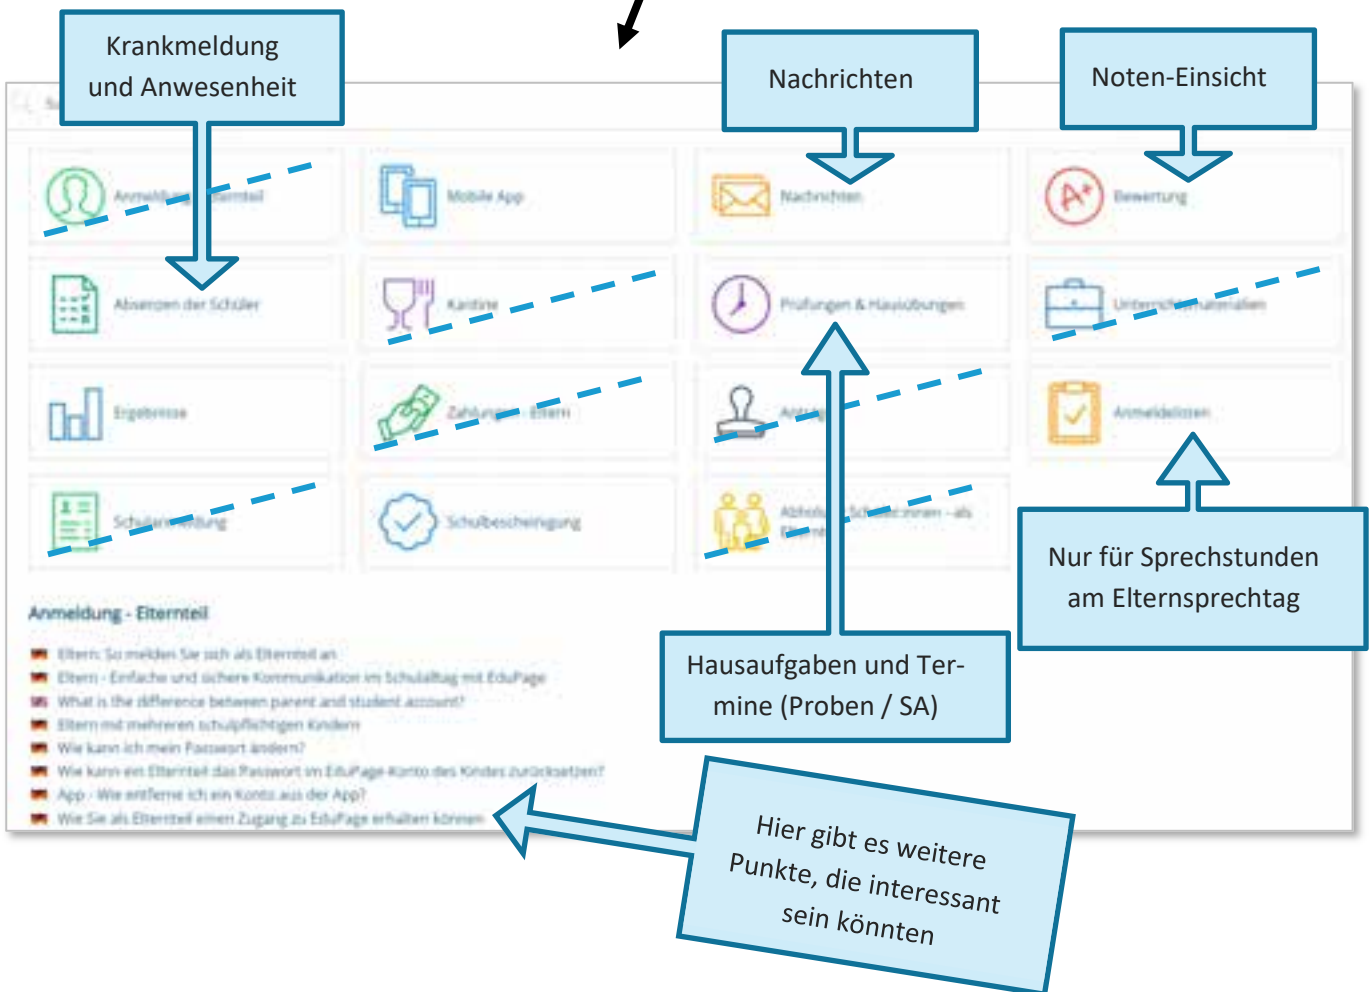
Krankmeldung und Anwesenheit

Nachrichten

Noten-Einsicht

Anmeldung - Elternteil

Mobile App

Nachrichten

Bewertung

Absenzen der Schüler

Kantine

Prüfungen & Hausübungen

Unterrichtsmaterialien

Ergebnisse

Zahlungen - Eltern

Anträ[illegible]

Anmeldelisten

Schulanmeldung

Schulbescheinigung

Abholu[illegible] Schulzeiten - als Eltern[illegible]

Nur für Sprechstunden am Elternsprechtag

Hausaufgaben und Termine (Proben / SA)

Anmeldung - Elternteil

Eltern: So melden Sie sich als Elternteil an

Eltern - Einfache und sichere Kommunikation im Schulalltag mit EduPage

What is the difference between parent and student account?

Eltern mit mehreren schulpflichtigen Kindern

Wie kann ich mein Passwort ändern?

Wie kann ein Elternteil das Passwort im EduPage-Konto des Kindes zurücksetzen?

App - Wie entferne ich ein Konto aus der App?

Wie Sie als Elternteil einen Zugang zu EduPage erhalten können

Hier gibt es weitere Punkte, die interessant sein könnten